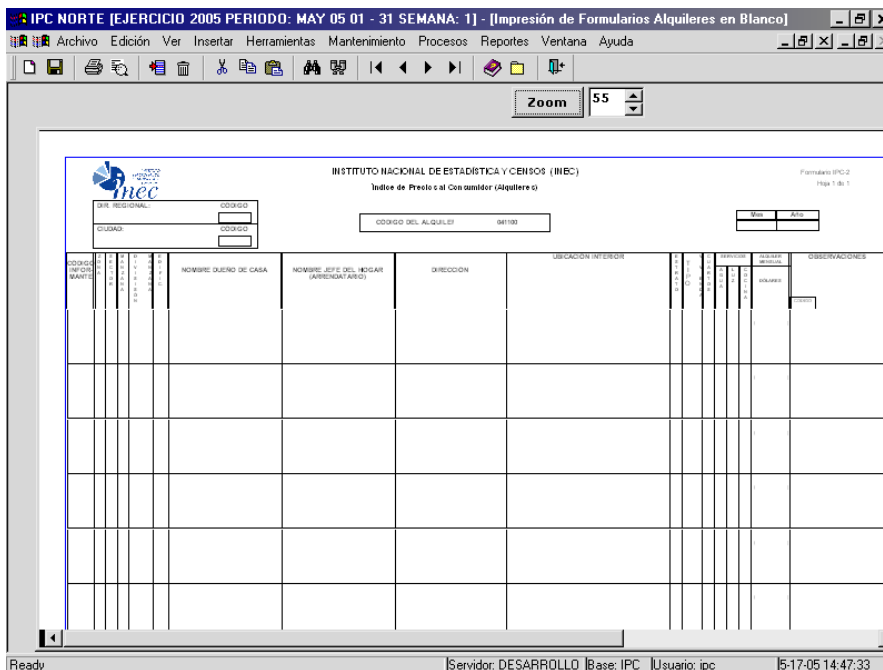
IPC NORTE [EJERCICIO 2005 PERIODO: MAY 05 01 - 31 SEMANA: 1] - [Impresión de Formularios Alquileres en Blanco]

Archivo Edición Ver Insertar Herramientas Mantenimiento Procesos Reportes Ventana Ayuda

Zoom 55

inec

INSTITUTO NACIONAL DE ESTADÍSTICA Y CENSOS (INEC)

Índice de Precios al Consumidor (Alquileres)

Formulario IPC-2
Hoja 1 de 1

DIR. REGIONAL: CODIGO

CIUDAD: CODIGO

CODIGO DEL ALQUILER 041100

Mes Año

| CODIGO INFORMANTE | | | | | NOMBRE DUEÑO DE CASA | NOMBRE JEFE DEL HOGAR (ARRENDATARIO) | DIRECCION | UBICACIÓN INTERIOR | ESTRATO | TIPO | | SERVICIOS | | | ALQUILER MENSUAL DOLARES | OBSERVACIONES |
|---|---|---|---|---|---|---|---|---|---|---|---|---|---|---|---|---|

Ready | Servidor: DESARROLLO | Base: IPC | Usuario: ipc | 5-17-05 14:47:33